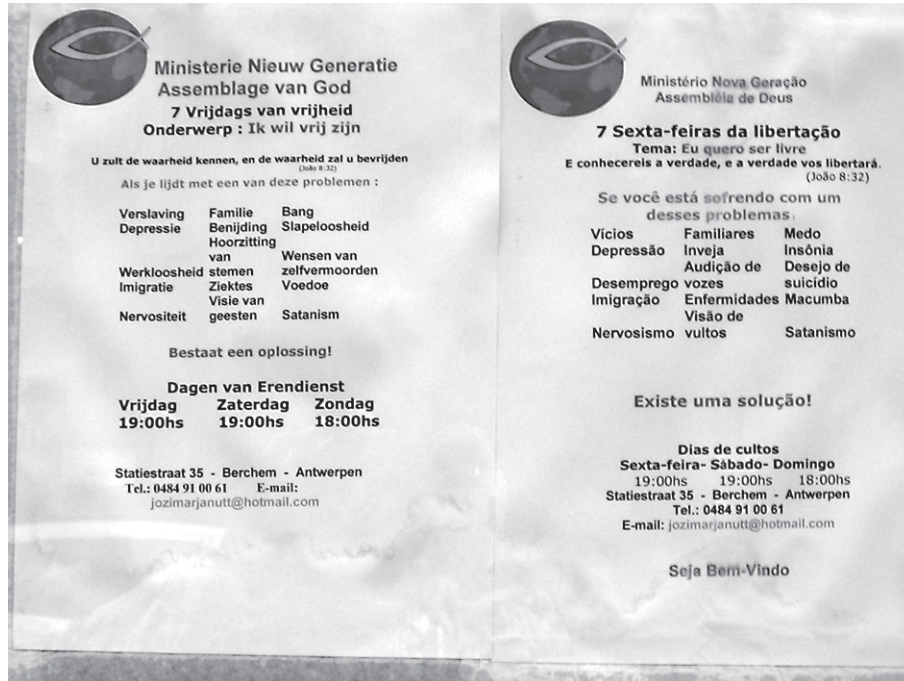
Ministerie Nieuw Generatie
Assemblage van God
7 Vrijdags van vrijheid
Onderwerp : Ik wil vrij zijn

U zult de waarheid kennen, en de waarheid zal u bevrijden
(João 8:32)
Als je lijdt met een van deze problemen :

| | | |
|---|---|---|
| Verslaving | Familie | Bang |
| Depressie | Benijding | Slapeloosheid |
| Werkloosheid | Hoorzitting van stemen | Wensen van zelfvermoorden |
| Imigratie | Ziektes | Voedoe |
| Nervositeit | Visie van geesten | Satanism |

Bestaat een oplossing!

Dagen van Erendienst
Vrijdag 19:00hs
Zaterdag 19:00hs
Zondag 18:00hs

Statiestraat 35 - Berchem - Antwerpen
Tel.: 0484 91 00 61 E-mail:
jozimarjanutt@hotmail.com

Ministério Nova Geração
Assembléia de Deus

7 Sexta-feiras da libertação
Tema: Eu quero ser livre
E conhecereis a verdade, e a verdade vos libertará.
(João 8:32)
Se você está sofrendo com um desses problemas:

| | | |
|---|---|---|
| Vícios | Familiares | Medo |
| Depressão | Inveja | Insônia |
| Desemprego | Audição de vozes | Desejo de suicídio |
| Imigração | Enfermidades | Macumba |
| Nervosismo | Visão de vultos | Satanismo |

Existe uma solução!

Dias de cultos
Sexta-feira- Sábado- Domingo
19:00hs 19:00hs 18:00hs
Statiestraat 35 - Berchem - Antwerpen
Tel.: 0484 91 00 61
E-mail: jozimarjanutt@hotmail.com

Seja Bem-Vindo